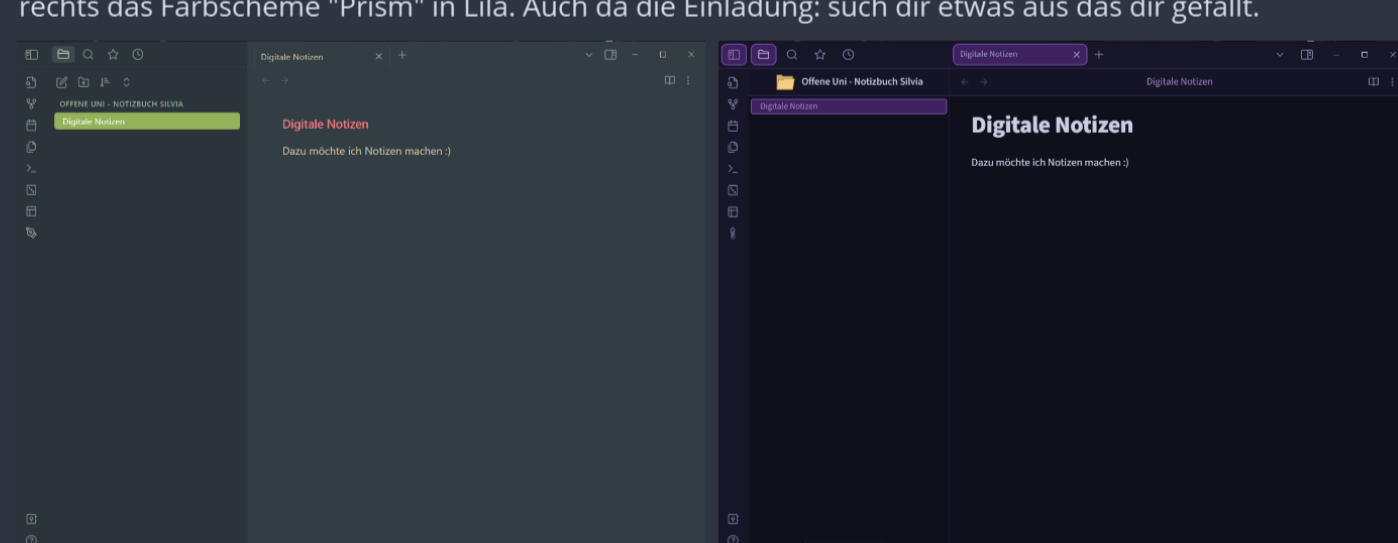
rechts das Farbscheme "Prism" in Lila. Auch da die Einladung: such dir etwas aus das dir gefällt.

Digitale Notizen

OFFENE UNI - NOTIZBUCH SILVIA

Digitale Notizen

Digitale Notizen

Dazu möchte ich Notizen machen :)

Digitale Notizen

Offene Uni - Notizbuch Silvia

Digitale Notizen

Digitale Notizen

Digitale Notizen

Dazu möchte ich Notizen machen :)